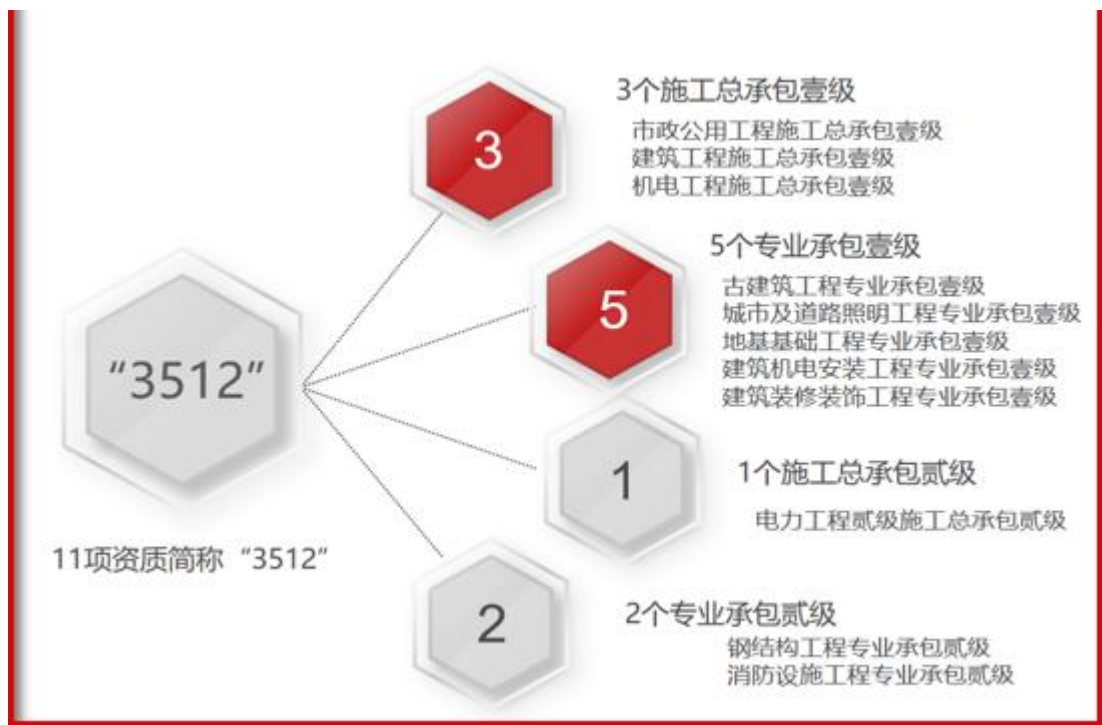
“3512”

11项资质简称“3512”

3

3个施工总承包壹级

市政公用工程施工总承包壹级
建筑工程施工总承包壹级
机电工程施工总承包壹级

5

5个专业承包壹级

古建筑工程专业承包壹级
城市及道路照明工程专业承包壹级
地基基础工程专业承包壹级
建筑机电安装工程专业承包壹级
建筑装修装饰工程专业承包壹级

1

1个施工总承包贰级

电力工程贰级施工总承包贰级

2

2个专业承包贰级

钢结构工程专业承包贰级
消防设施工程专业承包贰级